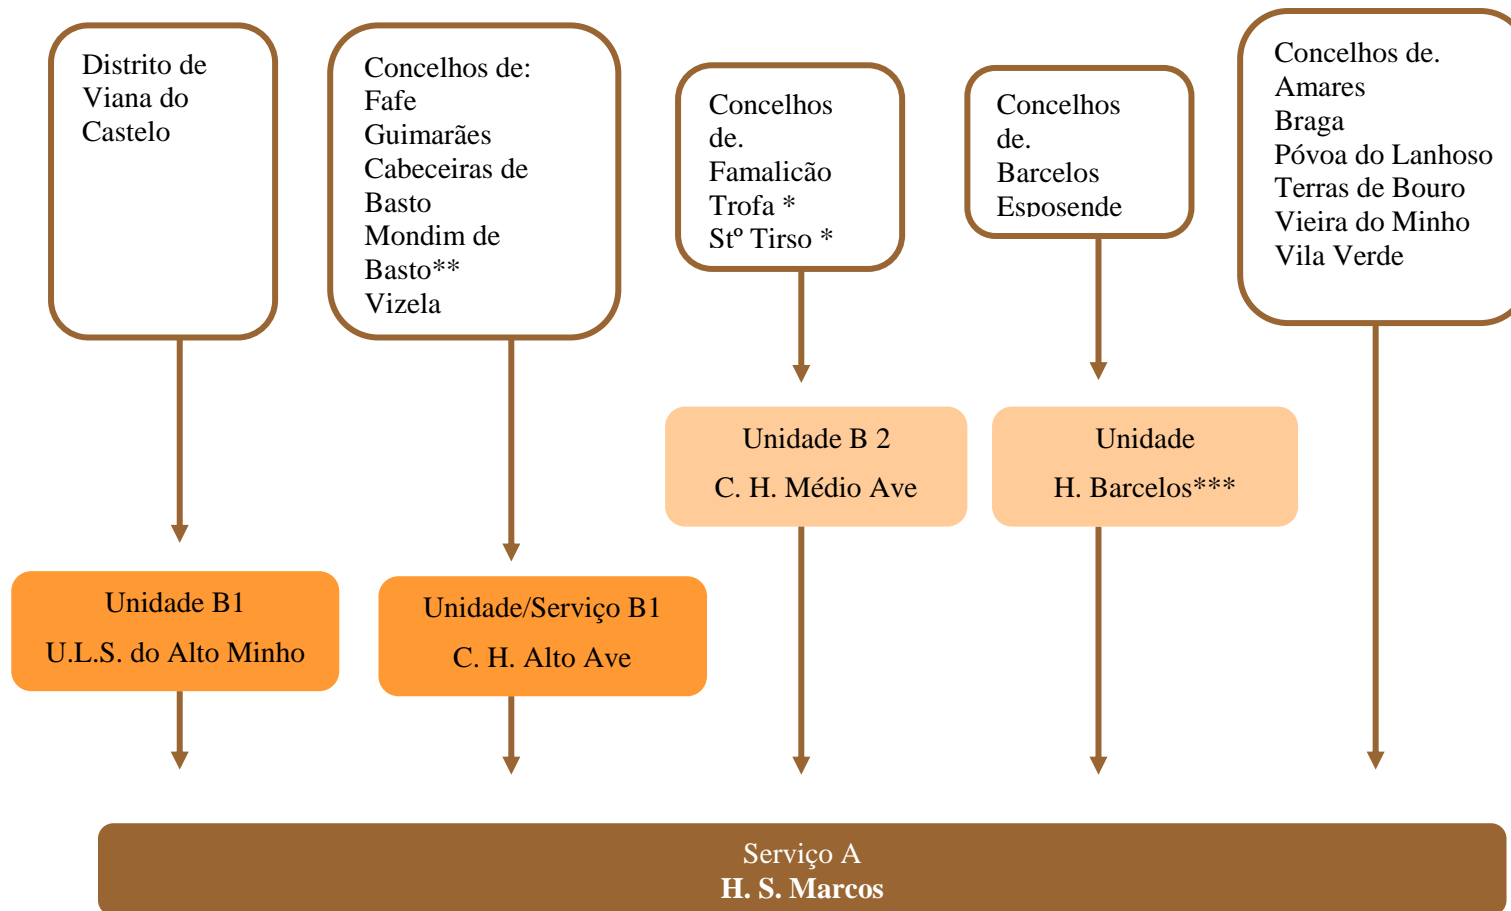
Distrito de Viana do Castelo

Concelhos de:
Fafe
Guimarães
Cabeceiras de Basto
Mondim de Basto**
Vizela

Concelhos de.
Famalicão
Trofa *
Stº Tirso *

Concelhos de.
Barcelos
Esposende

Concelhos de.
Amares
Braga
Póvoa do Lanhoso
Terras de Bouro
Vieira do Minho
Vila Verde

Unidade B 2
C. H. Médio Ave

Unidade
H. Barcelos***

Unidade B1
U.L.S. do Alto Minho

Unidade/Serviço B1
C. H. Alto Ave

Serviço A
**H. S. Marcos**